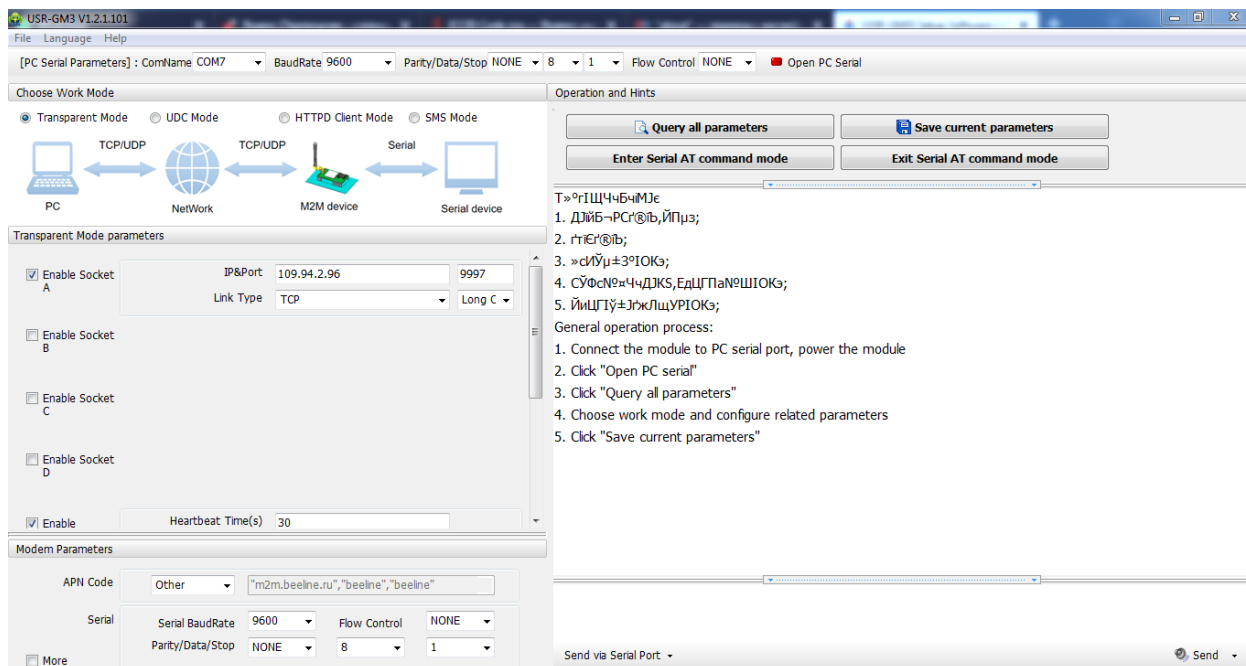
USR-GM3 V1.2.1.101

File Language Help

[PC Serial Parameters] : ComName COM7 BaudRate 9600 Parity/Data/Stop NONE 8 1 Flow Control NONE Open PC Serial

Choose Work Mode

Transparent Mode UDC Mode HTTPD Client Mode SMS Mode

TCP/UDP TCP/UDP Serial

PC NetWork M2M device Serial device

Transparent Mode parameters

Enable Socket A IP&Port 109.94.2.96 9997

Link Type TCP Long C

Enable Socket B

Enable Socket C

Enable Socket D

Enable Heartbeat Time(s) 30

Modem Parameters

APN Code Other "m2m.beeline.ru","beeline","beeline"

Serial Serial BaudRate 9600 Flow Control NONE

Parity/Data/Stop NONE 8 1

More

Operation and Hints

Query all parameters Save current parameters

Enter Serial AT command mode Exit Serial AT command mode

Т»°гІЩЧчБчіМЈє
1. ДЈїйБ¬PCґ®їЪ,ЙПµз;
2. ґтїЄґ®їЪ;
3. »сИЎµ±З°ІОКэ;
4. СЎФсN¤ЧчДЈКЅ,ЕдЦГПаNºШІОКэ;
5. ЙиЦГІЎ±ЈґжЛщУРІОКэ;
General operation process:
1. Connect the module to PC serial port, power the module
2. Click "Open PC serial"
3. Click "Query all parameters"
4. Choose work mode and configure related parameters
5. Click "Save current parameters"

Send via Serial Port Send